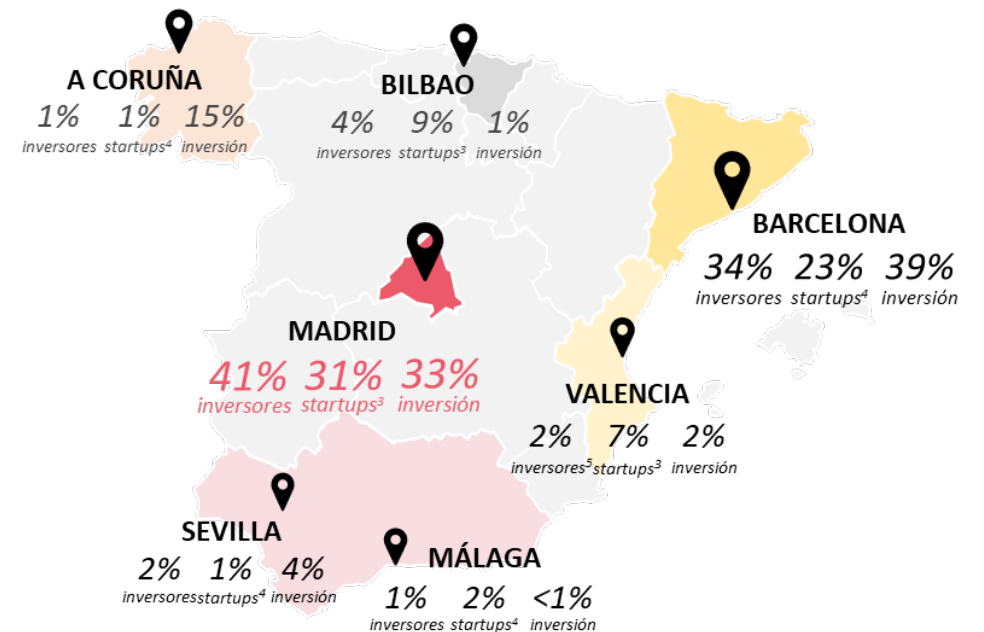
A CORUÑA
1% inversores 1% startups$^4$ 15% inversión

BILBAO
4% inversores 9% startups$^3$ 1% inversión

BARCELONA
34% inversores 23% startups$^4$ 39% inversión

MADRID
41% inversores 31% startups$^3$ 33% inversión

VALENCIA
2% inversores$^5$ 7% startups$^3$ 2% inversión

SEVILLA
2% inversores 1% startups$^4$ 4% inversión

MÁLAGA
1% inversores 2% startups$^4$ <1% inversión